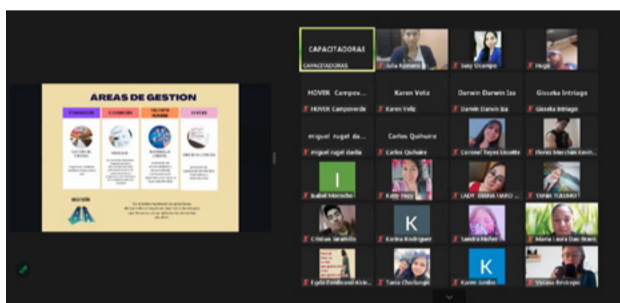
AREAS DE GESTIÓN

CAPACITADORAS
CAPACITADORAS
Julia Romero
Susy Ocampo
Hugo
HOVER Campove...
HOVER Campoverde
Karen Veliz
Karen Veliz
Darwin Darwin Iza
Darwin Darwin Iza
Gisseka Intriaga
Gisseka Intriago
miguel rugel da...
miguel rugel davila
Carlos Quihuiri
Carlos Quihuiri
Coronel Reyes Lissette
Flores Merchán Kevin
I
Isabel Morocho
Kelly Pepy
LADY DIANA YARO
TANIA TULUMO
Cristian Jaramillo
K
Karina Rodriguez
Sandra Núñez
Maria Laura Díaz Bravo
Egda Bonifacio Ariel
Tania Chafiangó
K
Karen Jumbo
Vanessa Revuelo